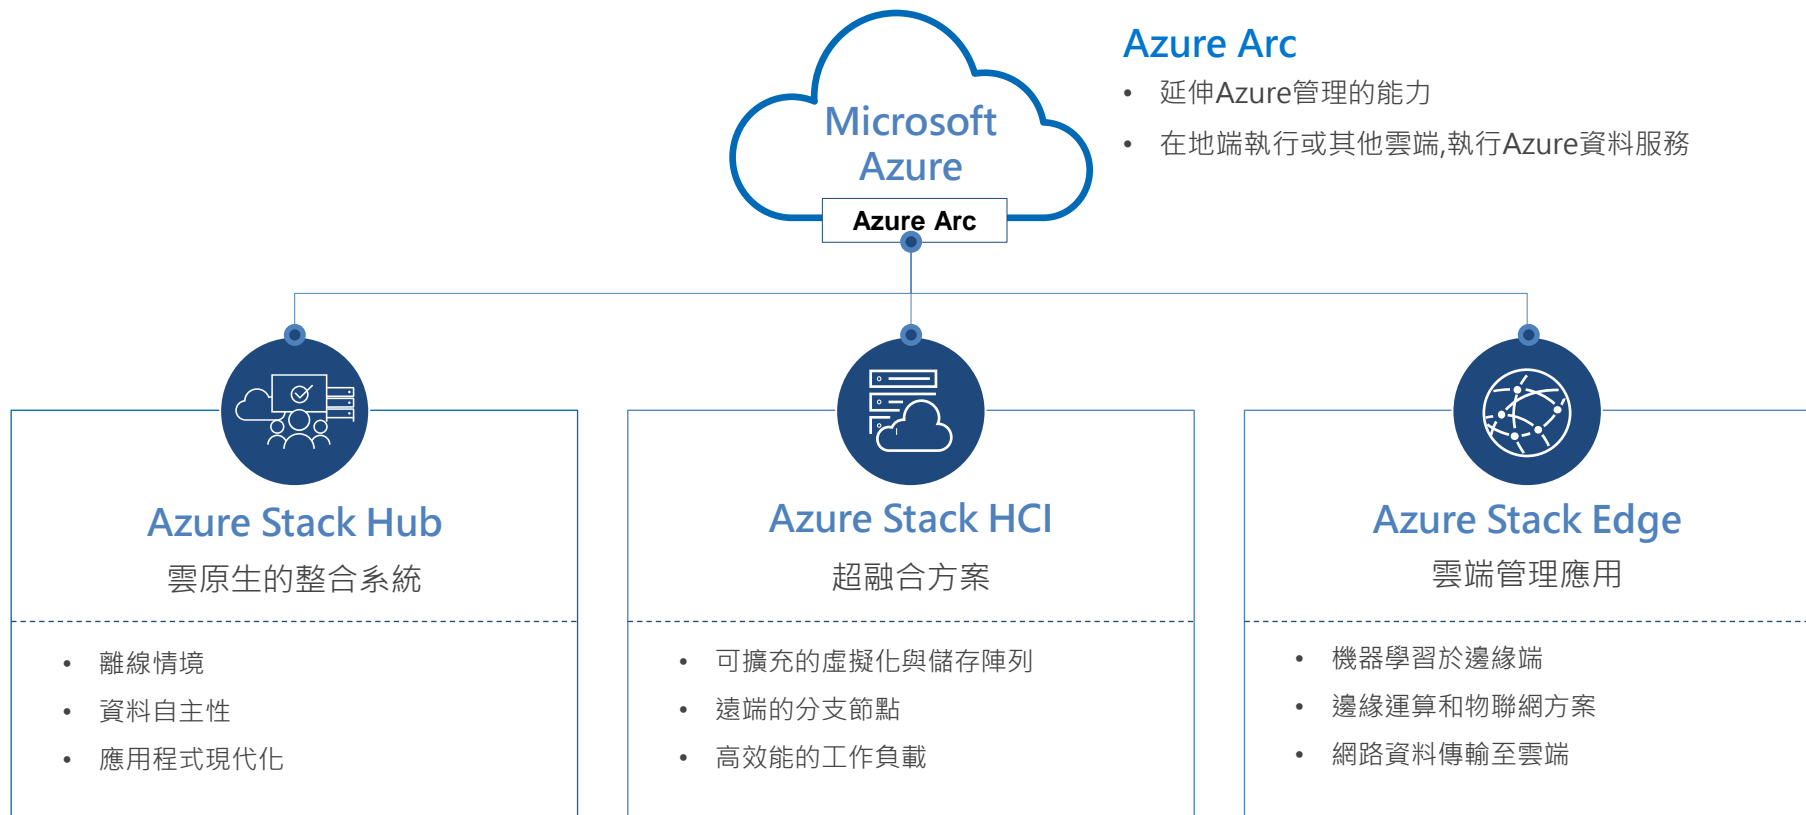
Microsoft Azure

Azure Arc

Azure Arc

- 延伸Azure管理的能力
- 在地端執行或其他雲端,執行Azure資料服務

Azure Stack Hub

雲原生的整合系統

- 離線情境
- 資料自主性
- 應用程式現代化

Azure Stack HCI

超融合方案

- 可擴充的虛擬化與儲存陣列
- 遠端的分支節點
- 高效能的工作負載

Azure Stack Edge

雲端管理應用

- 機器學習於邊緣端
- 邊緣運算和物聯網方案
- 網路資料傳輸至雲端